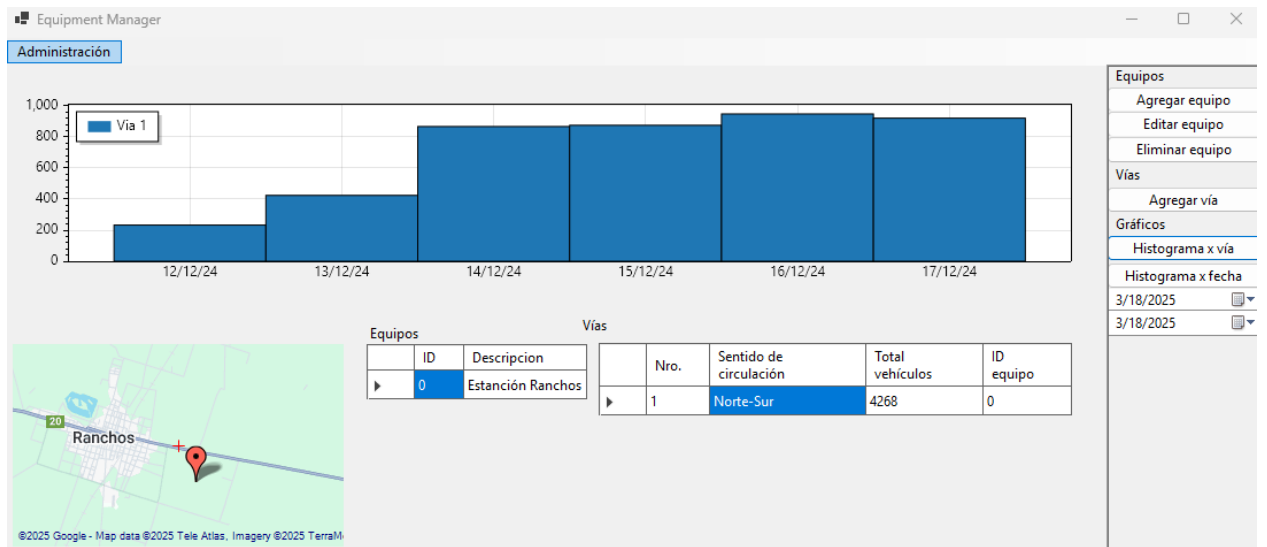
Equipment Manager

Administración

1,000
800
600
400
200
0

Via 1

12/12/24
13/12/24
14/12/24
15/12/24
16/12/24
17/12/24

Equipos
Agregar equipo
Editar equipo
Eliminar equipo
Vías
Agregar vía
Gráficos
Histograma x vía
Histograma x fecha
3/18/2025
3/18/2025

Equipos

| | ID | Descripcion |
|---|---|---|
| ▶ | 0 | Estanción Ranchos |

Vías

| | Nro. | Sentido de circulación | Total vehículos | ID equipo |
|---|---|---|---|---|
| ▶ | 1 | Norte-Sur | 4268 | 0 |

20
Ranchos
©2025 Google - Map data ©2025 Tele Atlas, Imagery ©2025 TerraM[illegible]